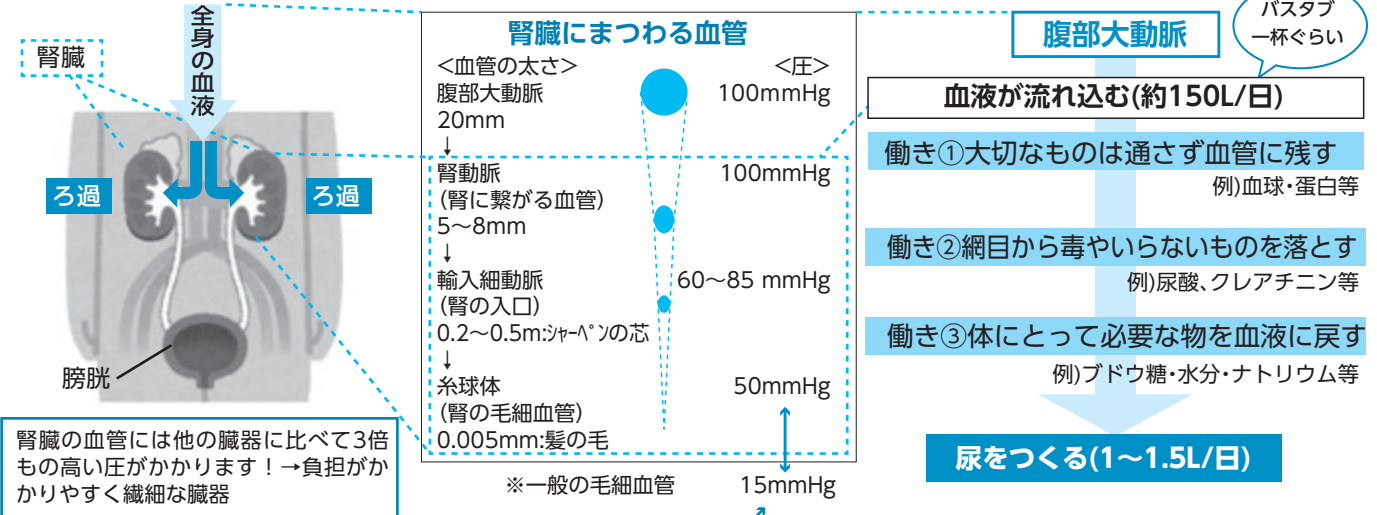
全身の血液

腎臓

ろ過

ろ過

膀胱

腎臓の血管には他の臓器に比べて3倍もの高い圧がかかります！→負担がかかりやすく繊細な臓器

腎臓にまつわる血管

<血管の太さ>　<圧>

腹部大動脈 20mm　100mmHg

↓

腎動脈 (腎に繋がる血管) 5〜8mm　100mmHg

↓

輸入細動脈 (腎の入口) 0.2〜0.5m:ｼｬｰﾍﾟﾝの芯　60〜85 mmHg

↓

糸球体 (腎の毛細血管) 0.005mm:髪の毛　50mmHg

※一般の毛細血管　15mmHg

バスタブ一杯ぐらい

腹部大動脈

血液が流れ込む(約150L/日)

働き①大切なものは通さず血管に残す

例)血球・蛋白等

働き②網目から毒やいらないものを落とす

例)尿酸、クレアチニン等

働き③体にとって必要な物を血液に戻す

例)ブドウ糖・水分・ナトリウム等

尿をつくる(1〜1.5L/日)